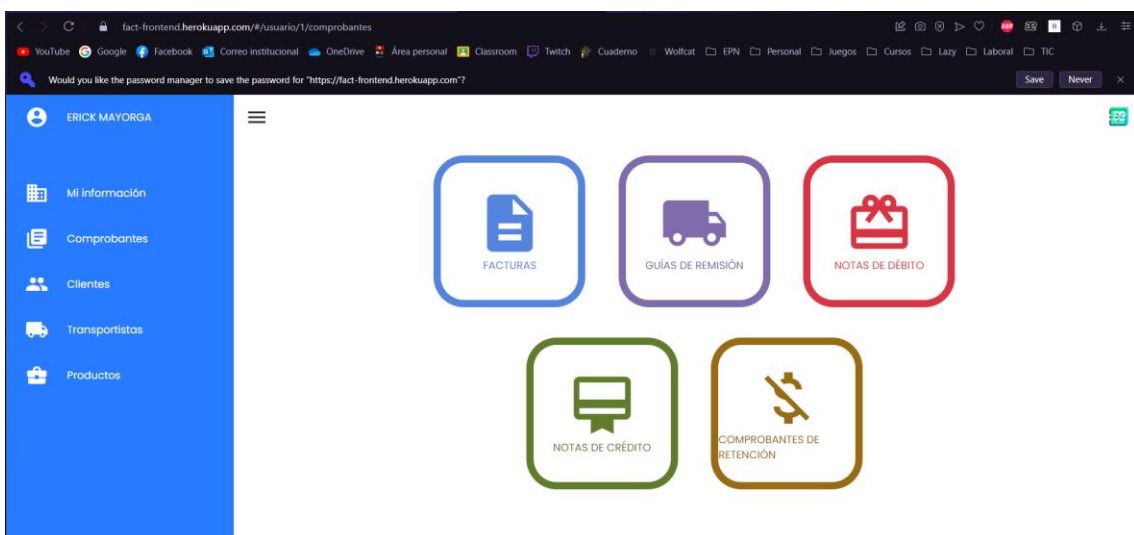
fact-frontend.herokuapp.com/#/usuario/1/comprobantes

YouTube Google Facebook Correo institucional OneDrive Área personal Classroom Twitch Cuaderno Wolfcat EPN Personal Juegos Cursos Lazy Laboral TIC

Would you like the password manager to save the password for "https://fact-frontend.herokuapp.com"?

Save Never

ERICK MAYORGA

Mi información

Comprobantes

Clientes

Transportistas

Productos

FACTURAS

GUÍAS DE REMISIÓN

NOTAS DE DÉBITO

NOTAS DE CRÉDITO

COMPROBANTES DE RETENCIÓN